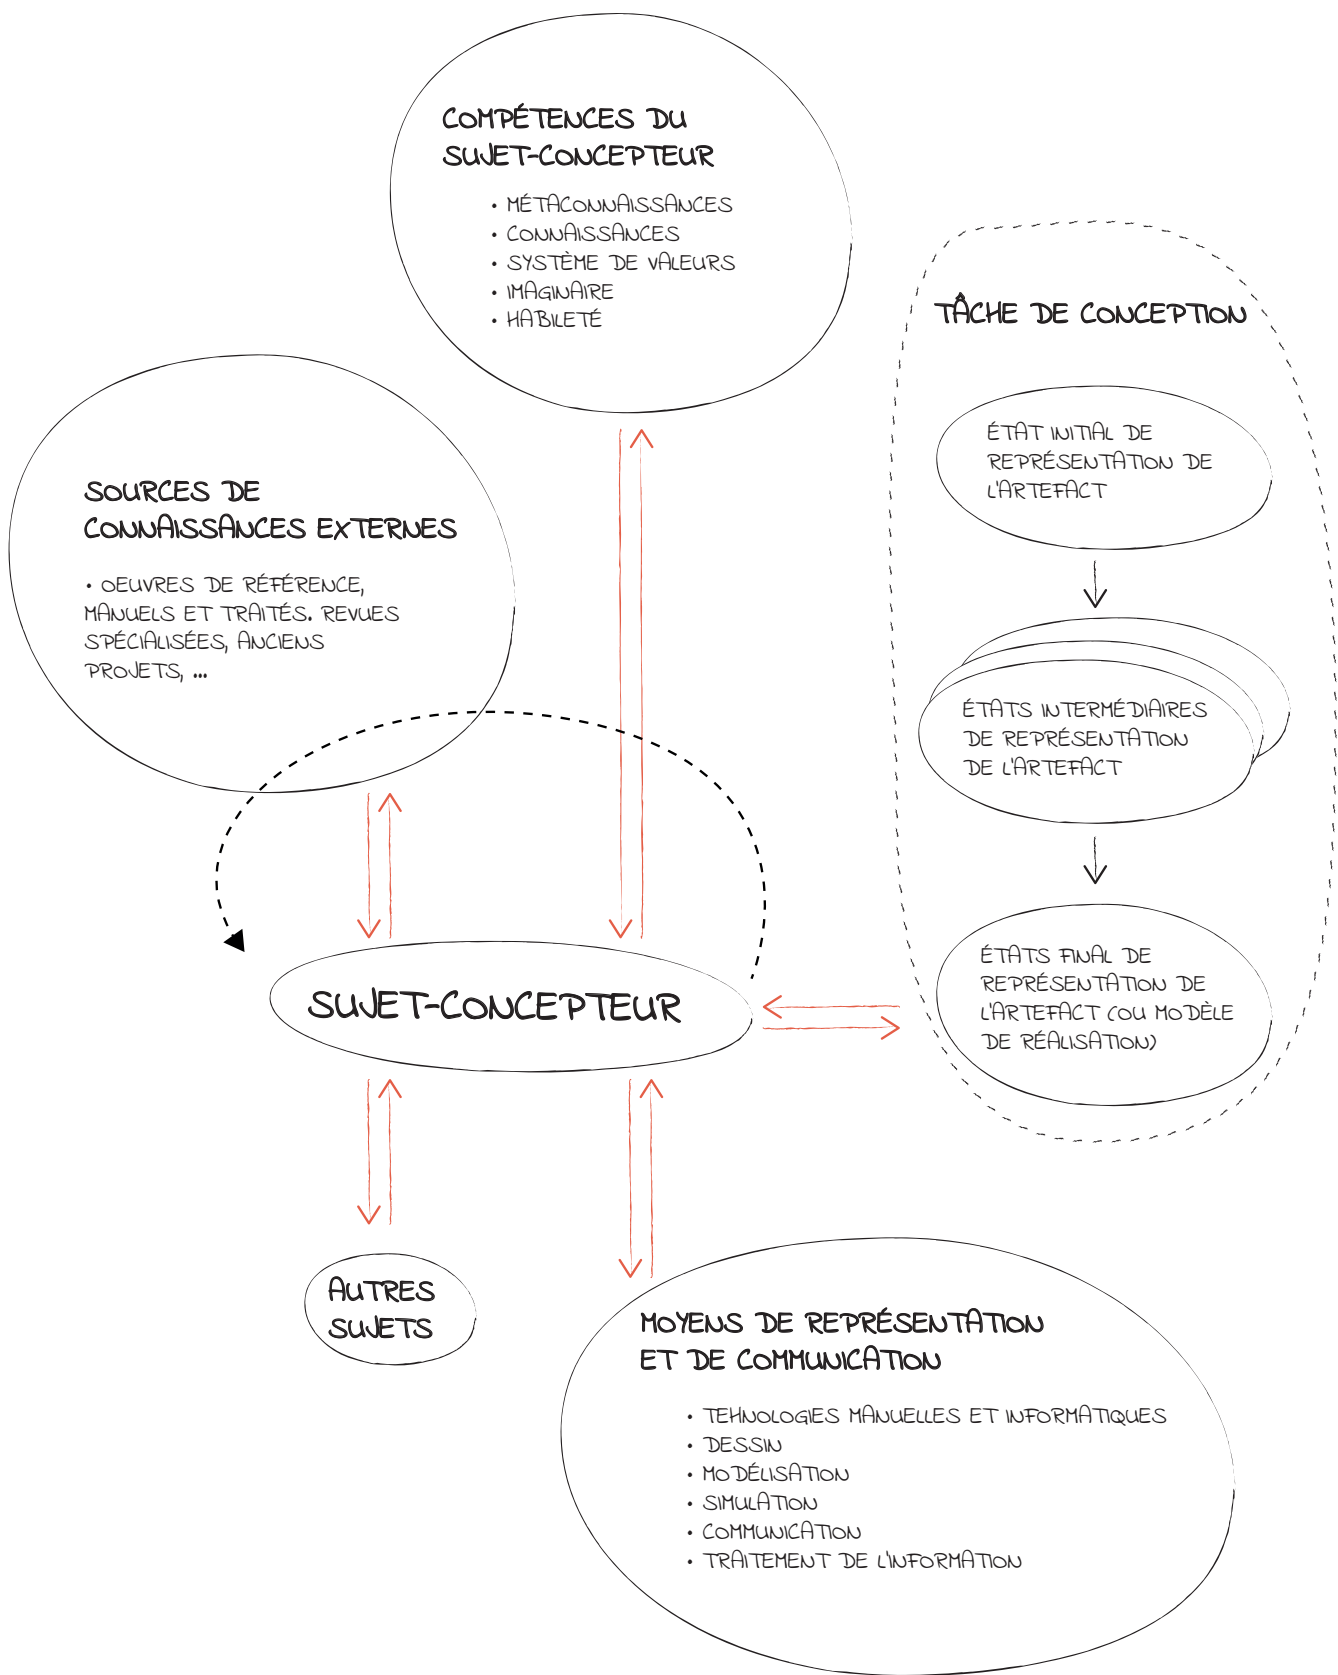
COMPÉTENCES DU SUJET-CONCEPTEUR

• MÉTACONNAISSANCES
• CONNAISSANCES
• SYSTÈME DE VALEURS
• IMAGINAIRE
• HABILETÉ

TÂCHE DE CONCEPTION

ÉTAT INITIAL DE REPRÉSENTATION DE L'ARTEFACT

ÉTATS INTERMÉDIAIRES DE REPRÉSENTATION DE L'ARTEFACT

ÉTATS FINAL DE REPRÉSENTATION DE L'ARTEFACT (OU MODÈLE DE RÉALISATION)

SOURCES DE CONNAISSANCES EXTERNES

• OEUVRES DE RÉFÉRENCE, MANUELS ET TRAITÉS. REVUES SPÉCIALISÉES, ANCIENS PROJETS, ...

SUJET-CONCEPTEUR

AUTRES SUJETS

MOYENS DE REPRÉSENTATION ET DE COMMUNICATION

• TEHNOLOGIES MANUELLES ET INFORMATIQUES
• DESSIN
• MODÉLISATION
• SIMULATION
• COMMUNICATION
• TRAITEMENT DE L'INFORMATION